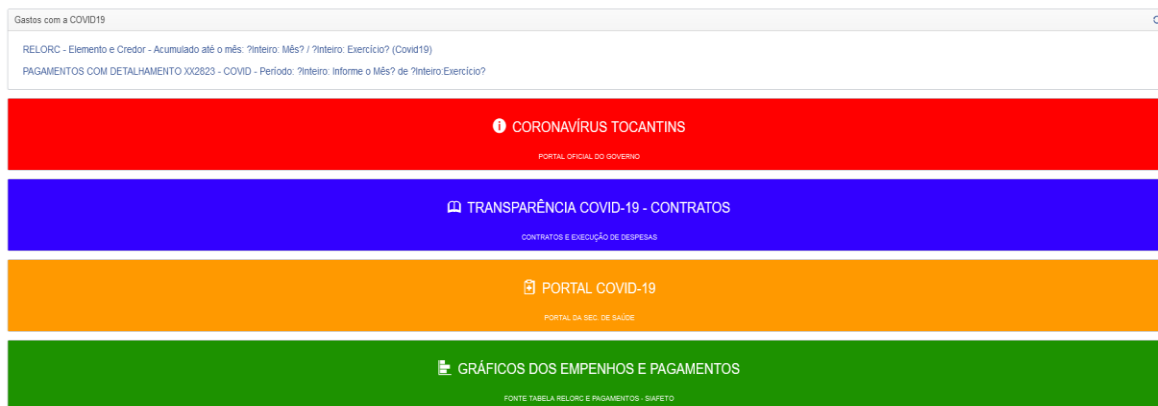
Gastos com a COVID19

RELORC - Elemento e Credor - Acumulado até o mês: ?Inteiro: Mês? / ?Inteiro: Exercício? (Covid19)

PAGAMENTOS COM DETALHAMENTO XX2823 - COVID - Período: ?Inteiro: Informe o Mês? de ?Inteiro:Exercício?

CORONAVÍRUS TOCANTINS

PORTAL OFICIAL DO GOVERNO

TRANSPARÊNCIA COVID-19 - CONTRATOS

CONTRATOS E EXECUÇÃO DE DESPESAS

PORTAL COVID-19

PORTAL DA SEC. DE SAÚDE

GRÁFICOS DOS EMPENHOS E PAGAMENTOS

FONTE TABELA RELORC E PAGAMENTOS - SIAFETO